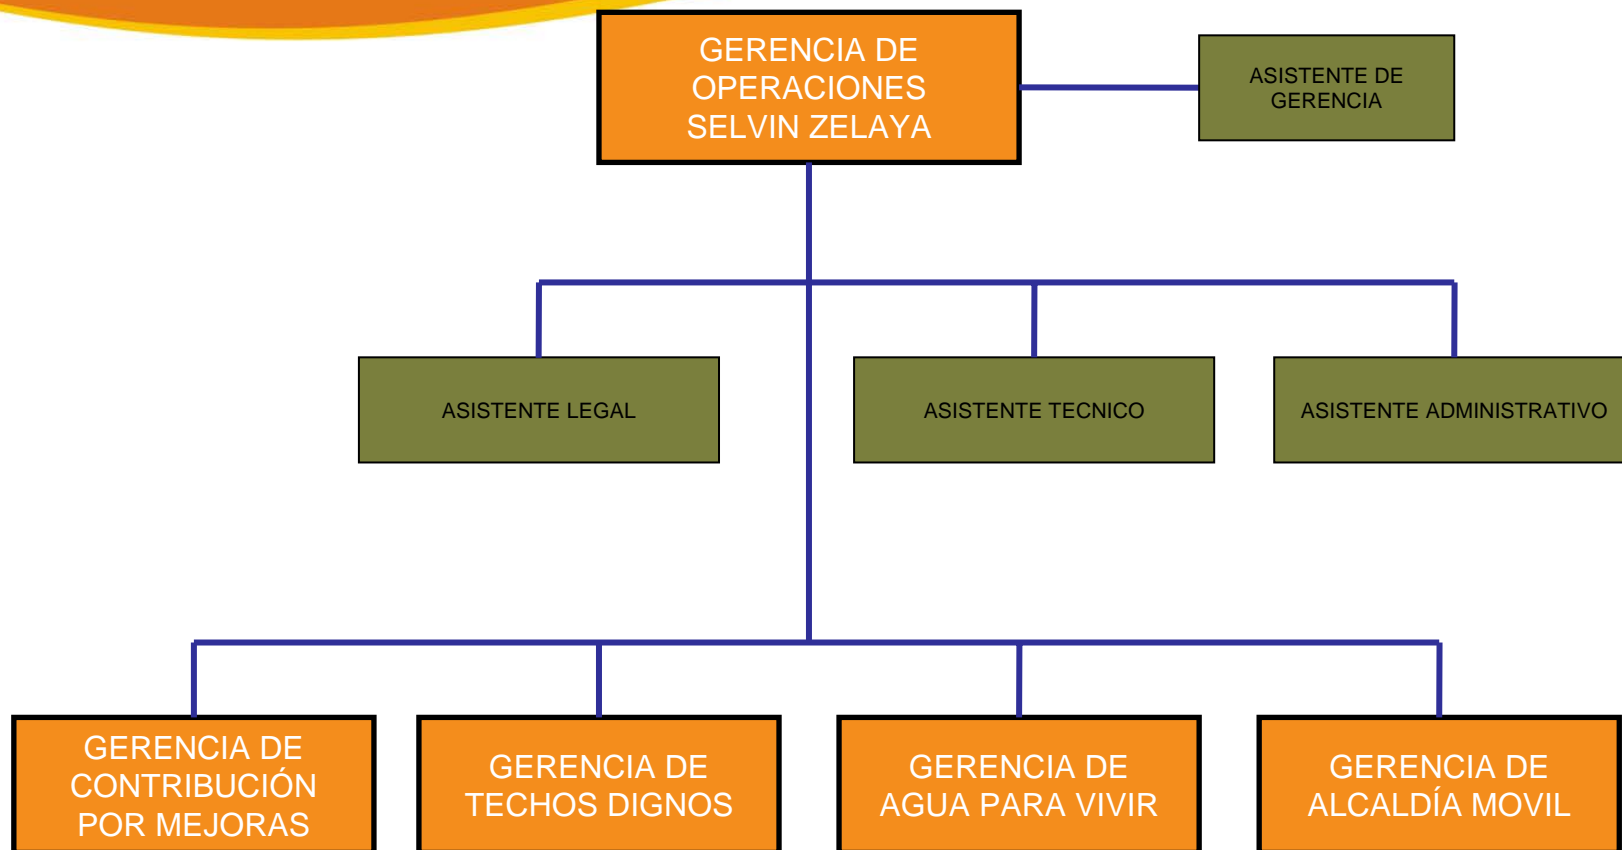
GERENCIA DE OPERACIONES SELVIN ZELAYA

ASISTENTE DE GERENCIA

ASISTENTE LEGAL

ASISTENTE TECNICO

ASISTENTE ADMINISTRATIVO

GERENCIA DE CONTRIBUCIÓN POR MEJORAS

GERENCIA DE TECHOS DIGNOS

GERENCIA DE AGUA PARA VIVIR

GERENCIA DE ALCALDÍA MOVIL